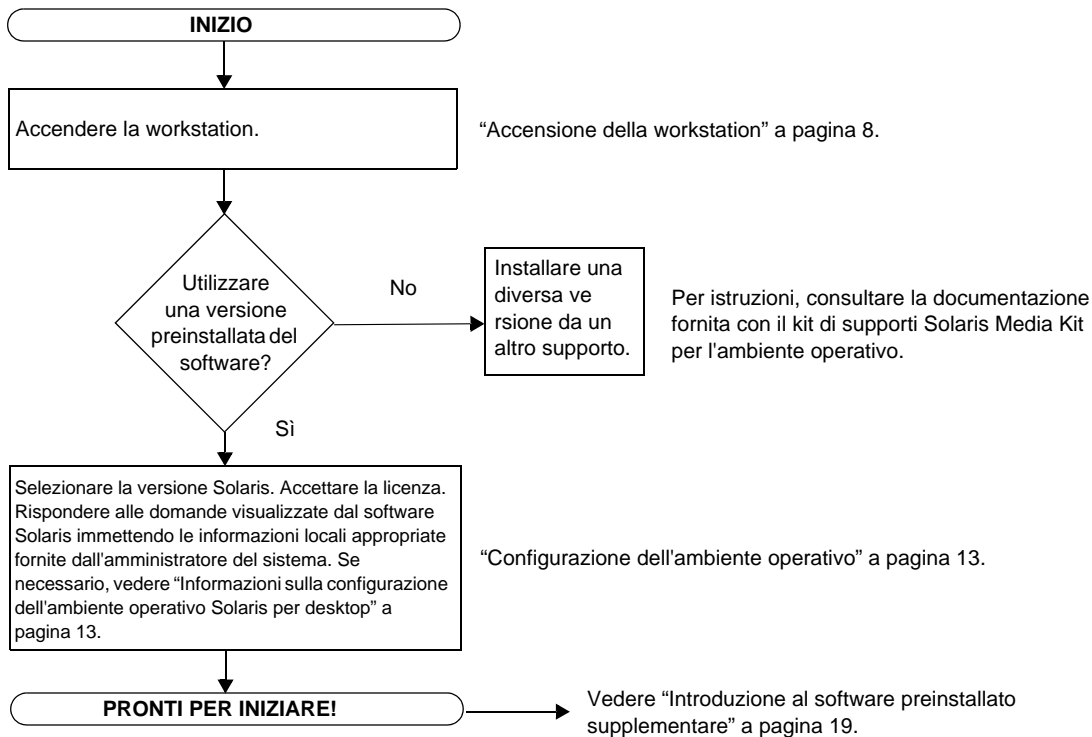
INIZIO

Accendere la workstation.

“Accensione della workstation” a pagina 8.

Utilizzare una versione preinstallata del software?

No

Installare una diversa ve rsione da un altro supporto.

Per istruzioni, consultare la documentazione fornita con il kit di supporti Solaris Media Kit per l'ambiente operativo.

Sì

Selezionare la versione Solaris. Accettare la licenza. Rispondere alle domande visualizzate dal software Solaris immettendo le informazioni locali appropriate fornite dall'amministratore del sistema. Se necessario, vedere “Informazioni sulla configurazione dell'ambiente operativo Solaris per desktop” a pagina 13.

“Configurazione dell'ambiente operativo” a pagina 13.

PRONTI PER INIZIARE!

Vedere “Introduzione al software preinstallato supplementare” a pagina 19.